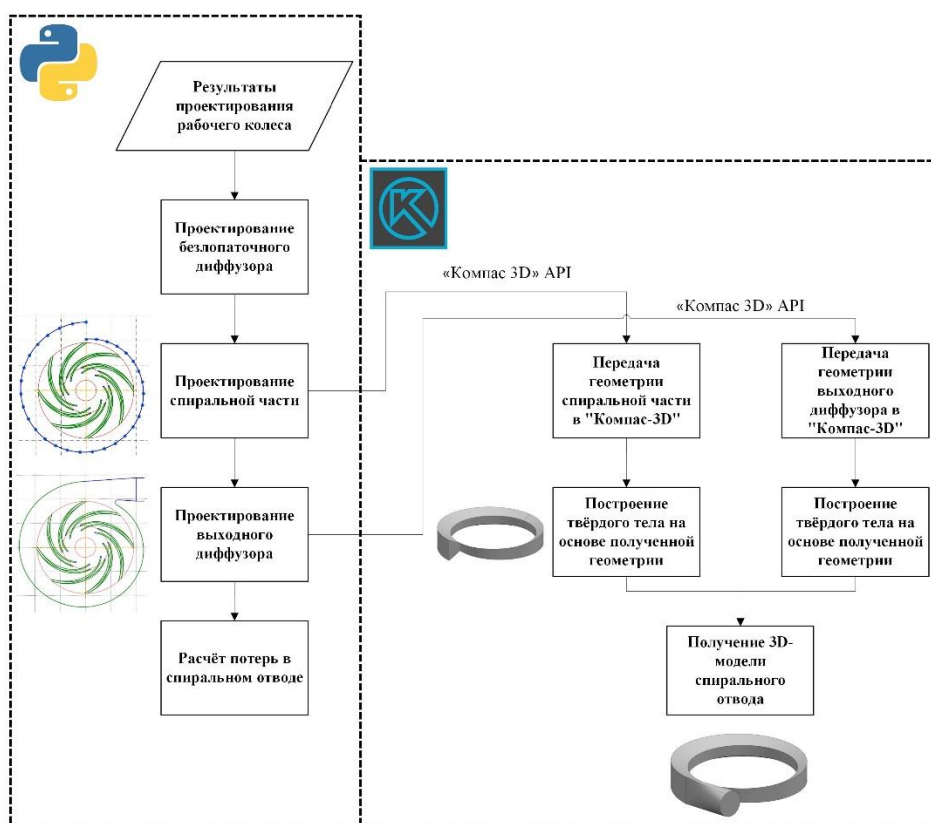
Результаты проектирования рабочего колеса

Проектирование безлопаточного диффузора

Проектирование спиральной части

Проектирование выходного диффузора

Расчёт потерь в спиральном отводе

«Компас 3D» API

«Компас 3D» API

Передача геометрии спиральной части в "Компас-3D"

Передача геометрии выходного диффузора в "Компас-3D"

Построение твёрдого тела на основе полученной геометрии

Построение твёрдого тела на основе полученной геометрии

Получение 3D-модели спирального отвода